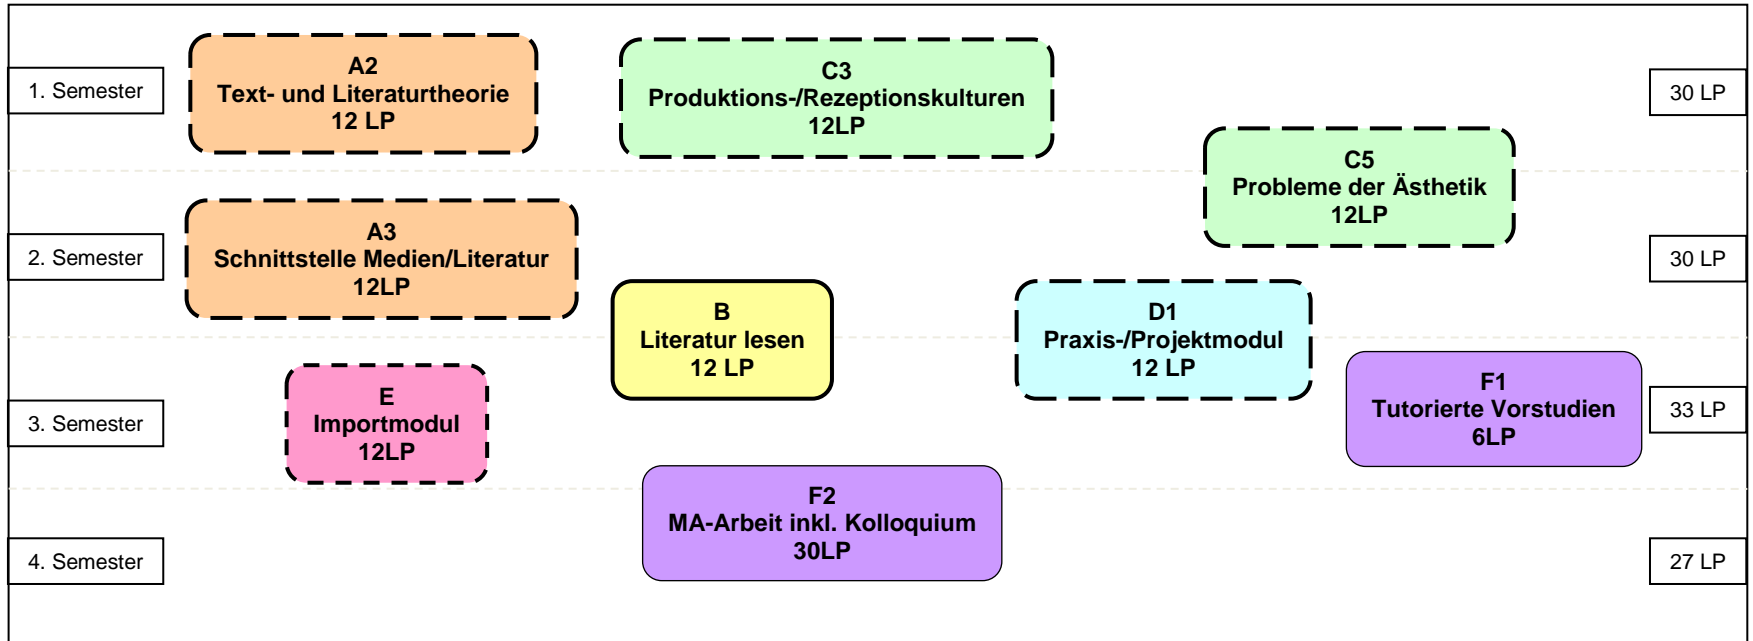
1. Semester

A2
Text- und Literaturtheorie
12 LP

C3
Produktions-/Rezeptionskulturen
12LP

30 LP

C5
Probleme der Ästhetik
12LP

2. Semester

A3
Schnittstelle Medien/Literatur
12LP

30 LP

B
Literatur lesen
12 LP

D1
Praxis-/Projektmodul
12 LP

E
Importmodul
12LP

F1
Tutorierte Vorstudien
6LP

3. Semester

33 LP

F2
MA-Arbeit inkl. Kolloquium
30LP

4. Semester

27 LP